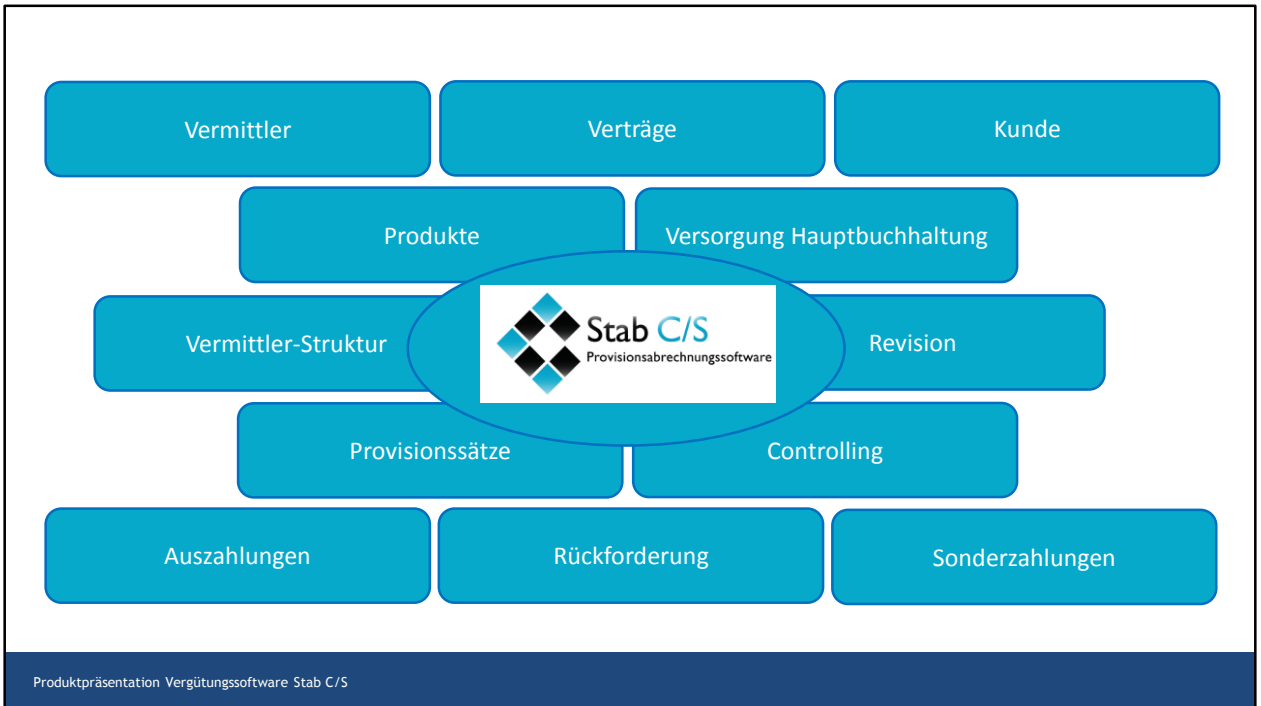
Vermittler

Verträge

Kunde

Produkte

Versorgung Hauptbuchhaltung

Vermittler-Struktur

Stab C/S
Provisionsabrechnungssoftware

Revision

Provisionssätze

Controlling

Auszahlungen

Rückforderung

Sonderzahlungen

Produktpräsentation Vergütungssoftware Stab C/S